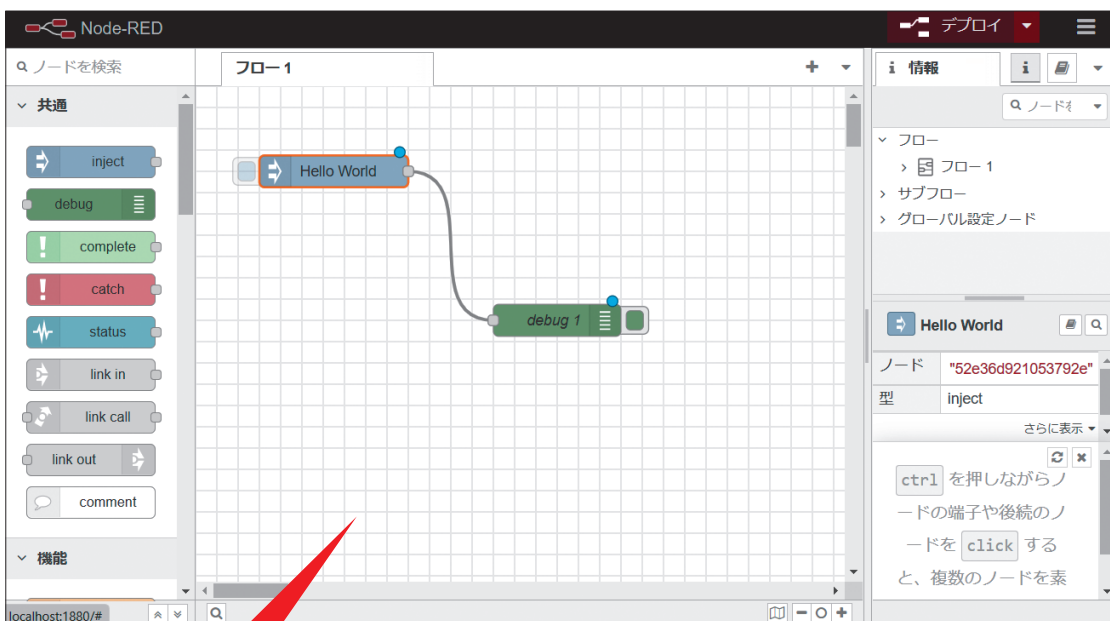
Node-RED

デプロイ

ノードを検索

共通

inject

debug

complete

catch

status

link in

link call

link out

comment

機能

フロー 1

Hello World

debug 1

情報

ノードを

フロー

フロー 1

サブフロー

グローバル設定ノード

Hello World

| ノード | "52e36d921053792e" |
|---|---|
| 型 | inject |

さらに表示

ctrl を押しながらノードの端子や後続のノードを click すると、複数のノードを素

localhost:1880/#